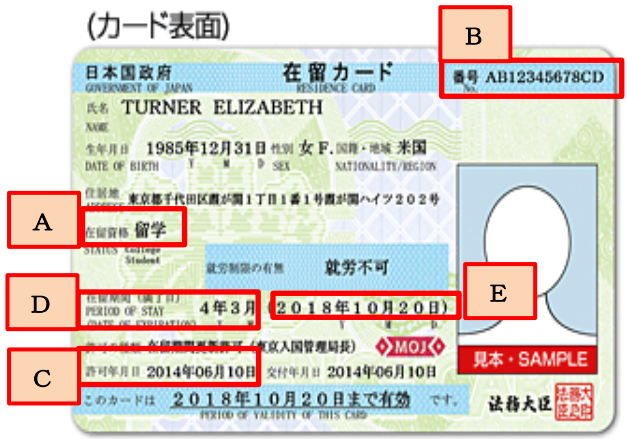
(カード表面)

B

日本国政府
GOVERNMENT OF JAPAN

在留カード
RESIDENCE CARD

番号 AB12345678CD
No.

氏名 TURNER ELIZABETH
NAME

生年月日 1985年12月31日 性別 女 F. 国籍・地域 米国
DATE OF BIRTH Y M D SEX NATIONALITY/REGION

住居地 東京都千代田区霞が関1丁目1番1号霞が関ハイツ202号
ADDRESS

A

在留資格 留学
STATUS College Student

就労制限の有無 就労不可

D

在留期間(満了日) 4年3月 (2018年10月20日)
PERIOD OF STAY
(DATE OF EXPIRATION) Y M D

E

許可の種類 在留期間更新許可 (東京入国管理局長)

MOJ

C

許可年月日 2014年06月10日 交付年月日 2014年06月10日

このカードは 2018年10月20日まで有効 です。
PERIOD OF VALIDITY OF THIS CARD

法務大臣

見本・SAMPLE